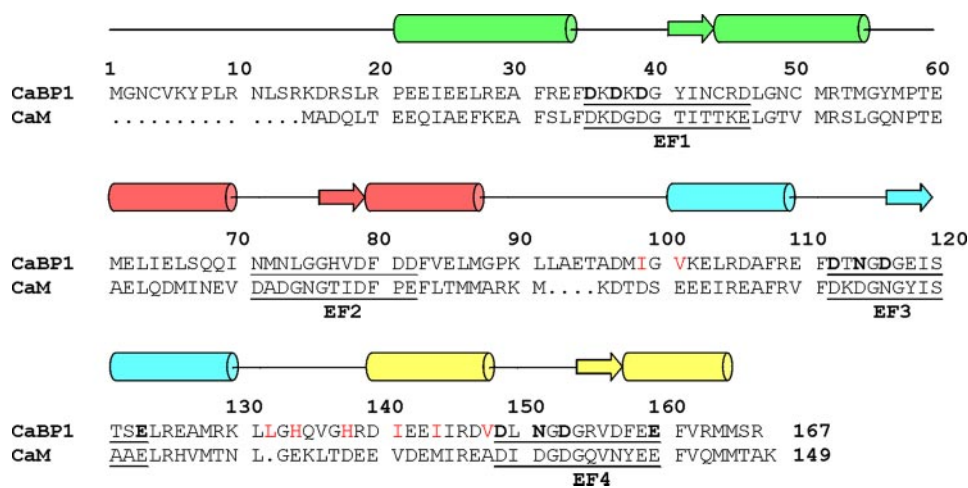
1 10 20 30 40 50 60

CaBP1 MGNCVKYPLR NLSRKDRSLR PEEIEELREA FREFDKDKDG YINCRDLGNC MRTMGYMPTE
CaM .......... ....MADQLT EEQIAEFKEA FSLFDKDGDG TITTKELGTV MRSLGQNPTE

EF1

70 80 90 100 110 120

CaBP1 MELIELSQQI NMNLGGHVDF DDFVELMGPK LLAETADMIG VKELRDAFRE FDTNGDGEIS
CaM AELQDMINEV DADGNGTIDF PEFLTMMARK M....KDTDS EEEIREAFRV FDKDGNGYIS

EF2 EF3

130 140 150 160

CaBP1 TSELREAMRK LLGHQVGHRD IEEIIRDVDL NGDGRVDFEE FVRMMSR 167
CaM AAELRHVMTN L.GEKLTDEE VDEMIREADI DGDGQVNYEE FVQMMTAK 149

EF4